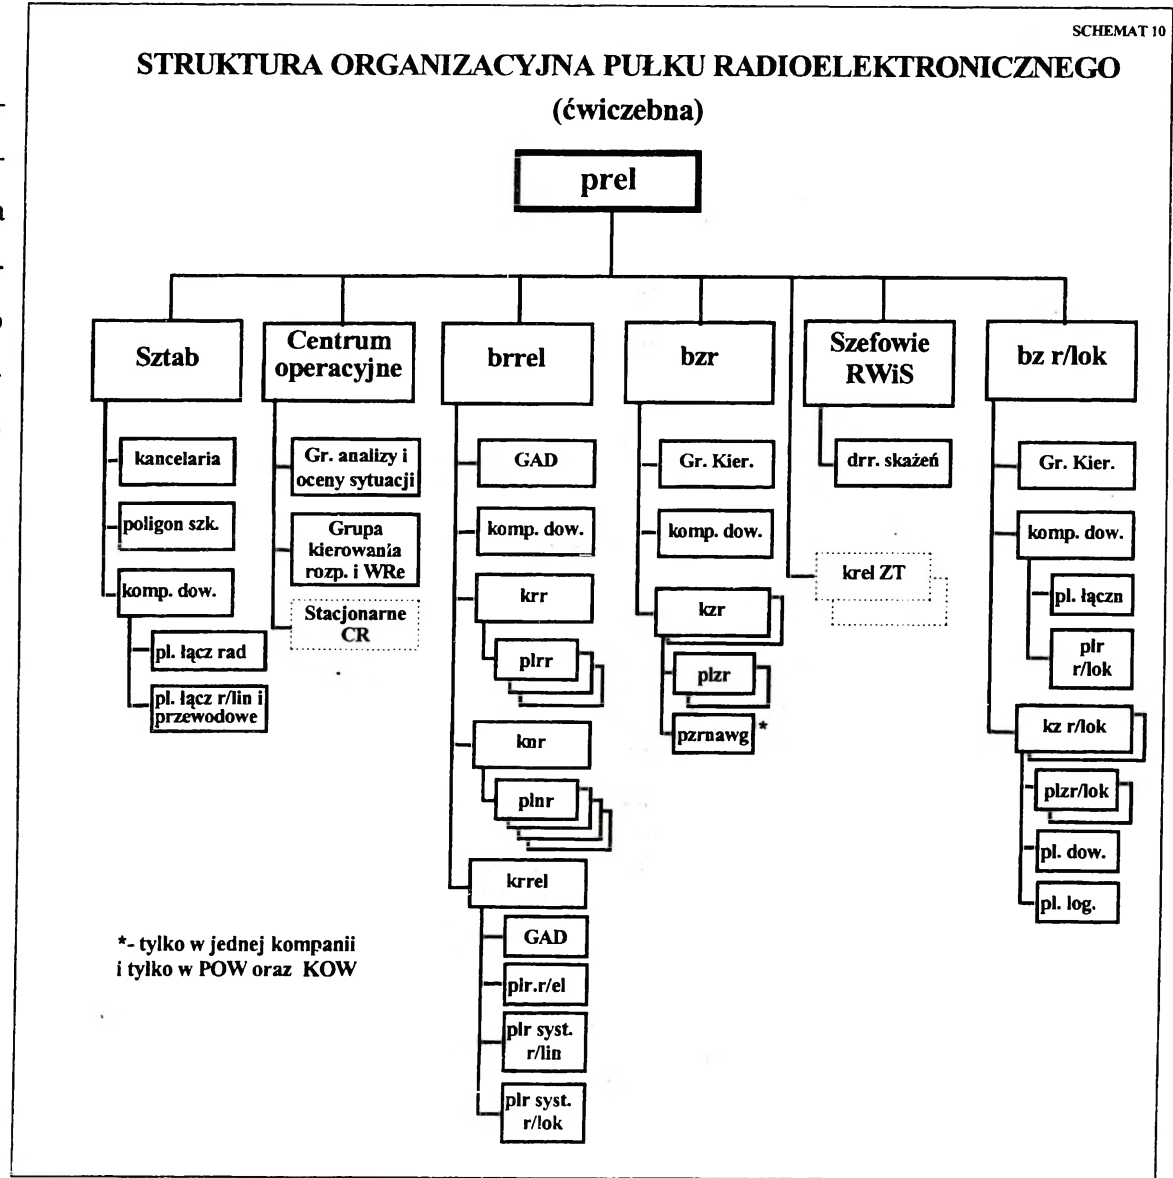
SCHEMAT 10

STRUKTURA ORGANIZACYJNA PUŁKU RADIOELEKTRONICZNEGO
(ćwiczebna)

prel

Sztab
kancelaria
poligon szk.
komp. dow.
pl. łącz rad
pl. łącz r/lin i przewodowe

Centrum operacyjne
Gr. analizy i oceny sytuacji
Grupa kierowania rozp. i WRe
Stacjonarne CR

brrel
GAD
komp. dow.
krr
plrr
knr
plnr
krrel
GAD
plr.r/el
plr syst. r/lin
plr syst. r/lok

bzr
Gr. Kier.
komp. dow.
kzr
plzr
pzrnawg *

Szefowie RWiS
drr. skażeń
krel ZT

bz r/lok
Gr. Kier.
komp. dow.
pl. łączn
plr r/lok
kz r/lok
plzr/lok
pl. dow.
pl. log.

*- tylko w jednej kompanii i tylko w POW oraz KOW